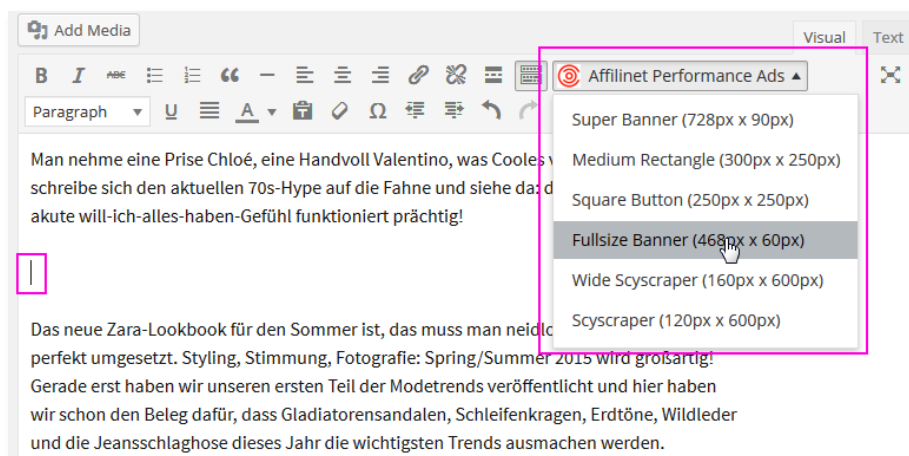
Add Media

Visual Text

Affilinet Performance Ads ▴

Paragraph

Super Banner (728px x 90px)
Medium Rectangle (300px x 250px)
Square Button (250px x 250px)
Fullsize Banner (468px x 60px)
Wide Scyscraper (160px x 600px)
Scyscraper (120px x 600px)

Man nehme eine Prise Chloé, eine Handvoll Valentino, was Cooles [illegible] schreibe sich den aktuellen 70s-Hype auf die Fahne und siehe da: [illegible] akute will-ich-alles-haben-Gefühl funktioniert prächtig!

Das neue Zara-Lookbook für den Sommer ist, das muss man neidlo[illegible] perfekt umgesetzt. Styling, Stimmung, Fotografie: Spring/Summer 2015 wird großartig! Gerade erst haben wir unseren ersten Teil der Modetrends veröffentlicht und hier haben wir schon den Beleg dafür, dass Gladiatorensandalen, Schleifenkragen, Erdtöne, Wildleder und die Jeansschlaghose dieses Jahr die wichtigsten Trends ausmachen werden.